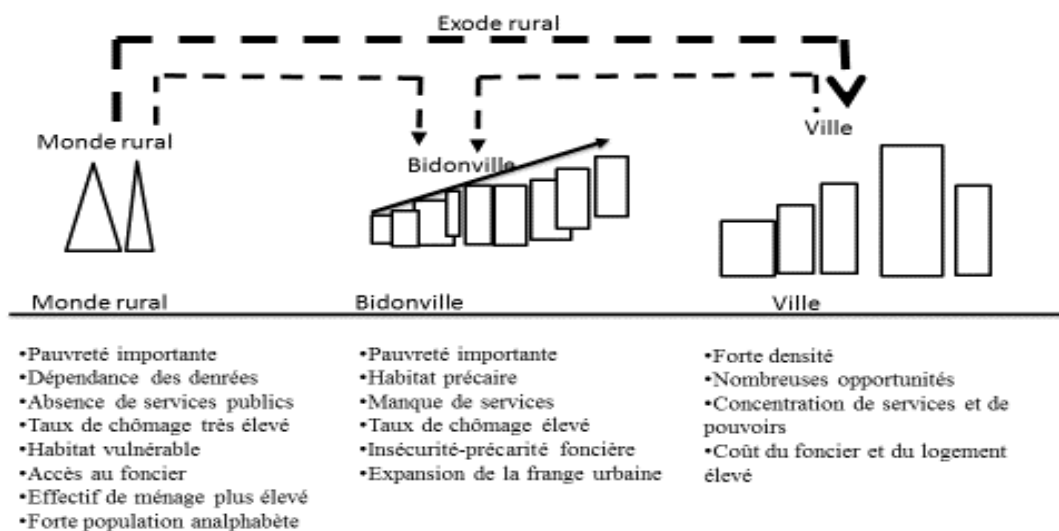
Exode rural

Monde rural

Bidonville

Ville

Monde rural

Bidonville

Ville

•Pauvreté importante
•Dépendance des denrées
•Absence de services publics
•Taux de chômage très élevé
•Habitat vulnérable
•Accès au foncier
•Effectif de ménage plus élevé
•Forte population analphabète

•Pauvreté importante
•Habitat précaire
•Manque de services
•Taux de chômage élevé
•Insécurité-précarité foncière
•Expansion de la frange urbaine

•Forte densité
•Nombreuses opportunités
•Concentration de services et de pouvoirs
•Coût du foncier et du logement élevé